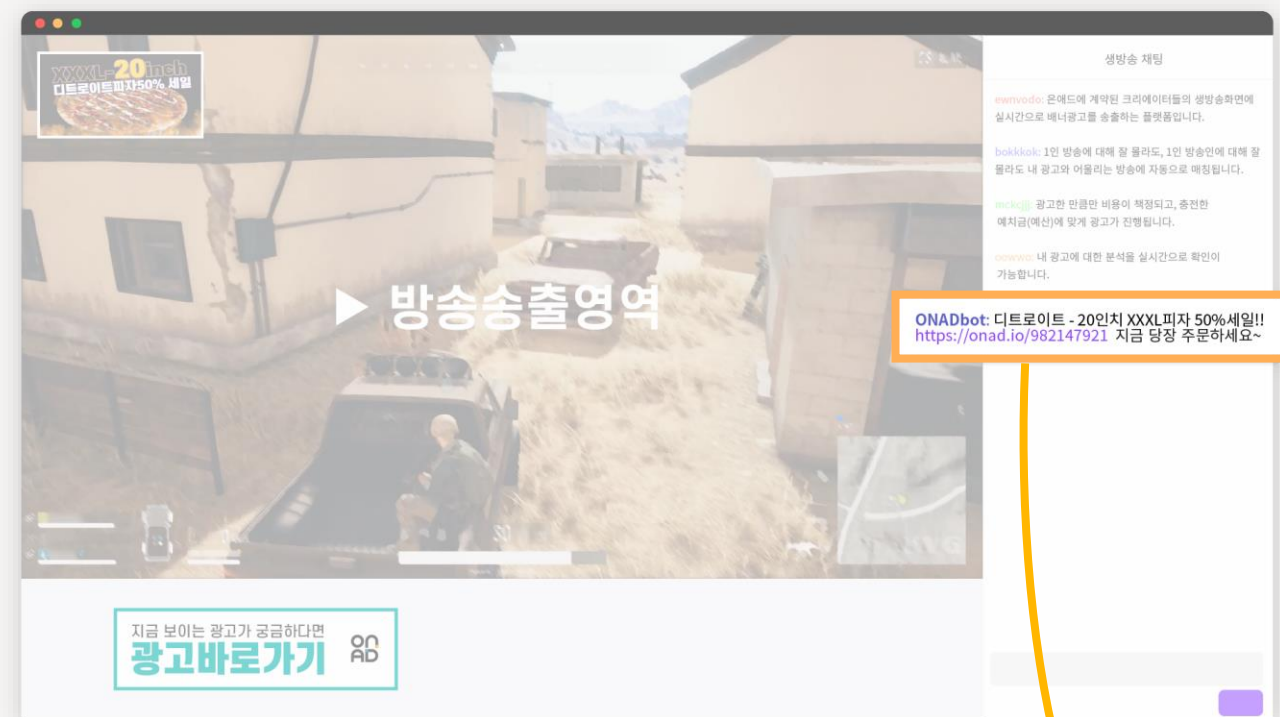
XXXL-20inch
디트로이트피자50% 세일

▶ 방송송출영역

생방송 채팅

ewnvodo: 온에드에 계약된 크리에이터들의 생방송화면에 실시간으로 배너광고를 송출하는 플랫폼입니다.

bokkkok: 1인 방송에 대해 잘 몰라도, 1인 방송인에 대해 잘 몰라도 내 광고와 어울리는 방송에 자동으로 매칭됩니다.

mckcjjj: 광고한 만큼만 비용이 책정되고, 충전한 예치금(예산)에 맞게 광고가 진행됩니다.

oewwo: 내 광고에 대한 분석을 실시간으로 확인이 가능합니다.

ONADbot: 디트로이트 - 20인치 XXXL피자 50%세일!! https://onad.io/982147921 지금 당장 주문하세요~

지금 보이는 광고가 궁금하다면
광고바로가기
ON AD